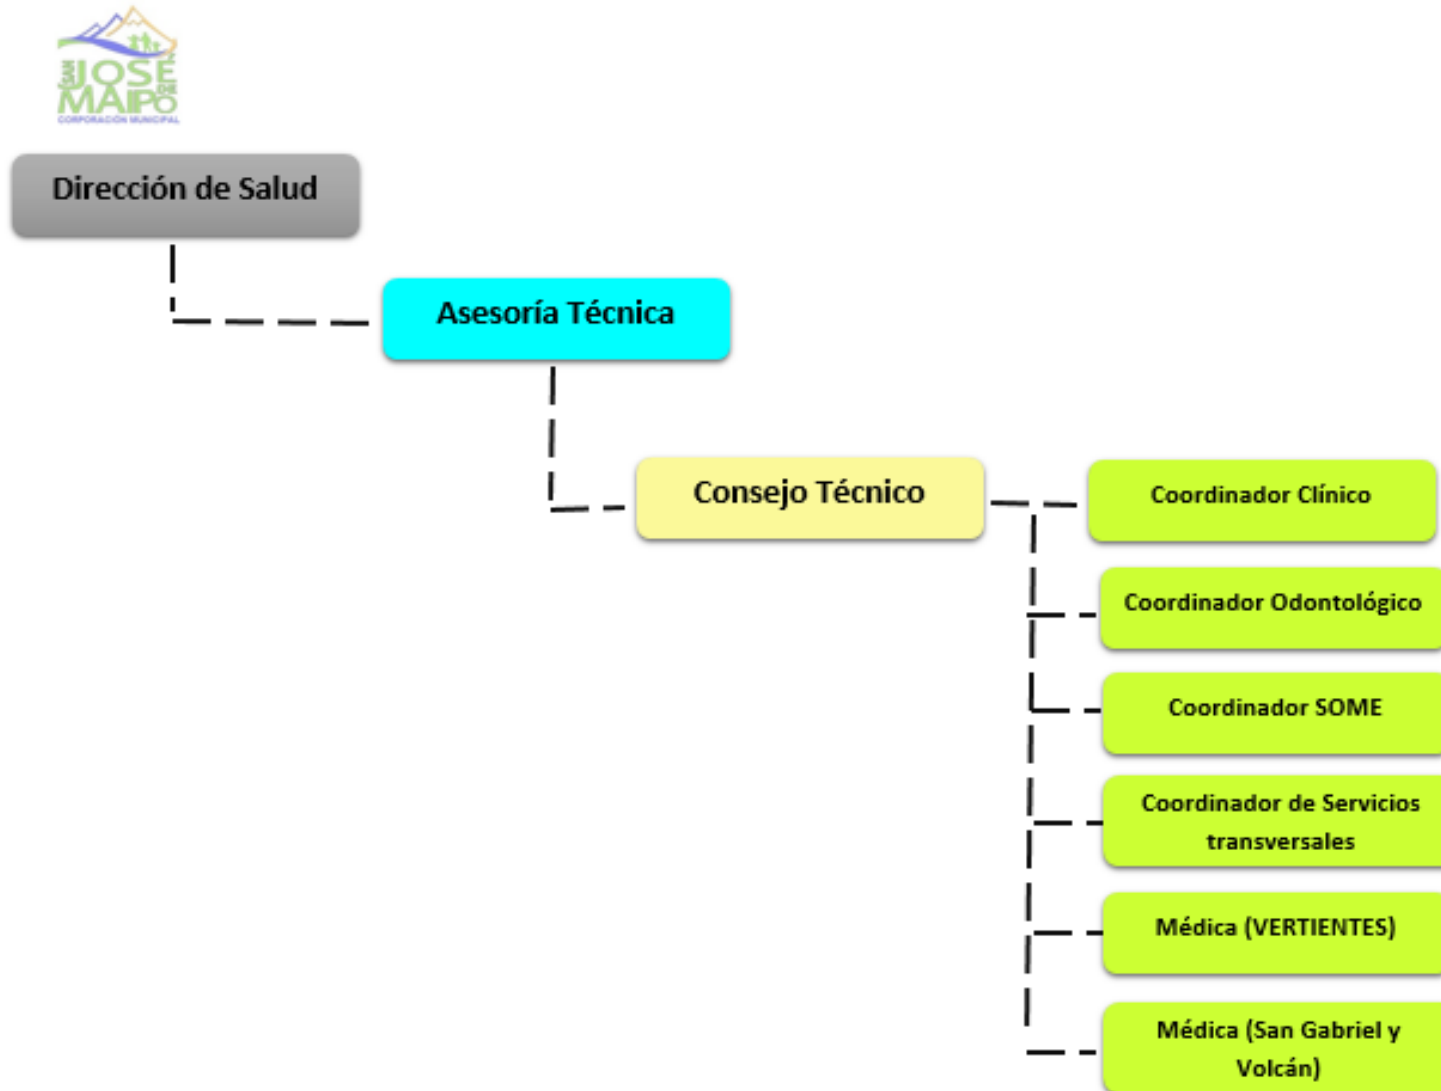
SAN JOSÉ DE MAIPO
CORPORACIÓN MUNICIPAL

Dirección de Salud

Asesoría Técnica

Consejo Técnico

Coordinador Clínico

Coordinador Odontológico

Coordinador SOME

Coordinador de Servicios transversales

Médica (VERTIENTES)

Médica (San Gabriel y Volcán)